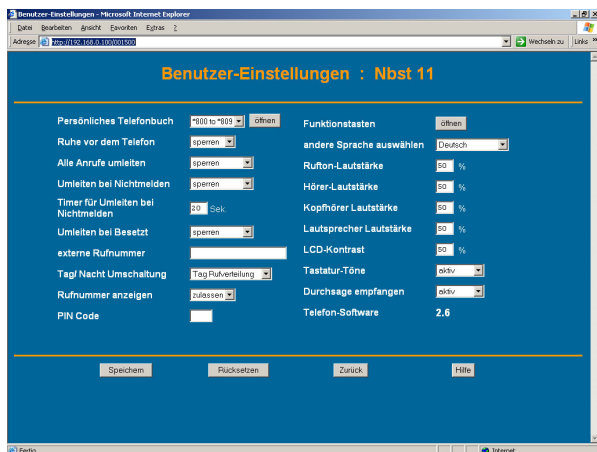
Benutzer-Einstellungen - Microsoft Internet Explorer

Datei Bearbeiten Ansicht Favoriten Extras ?

Adresse http://192.168.0.100/001800 Wechseln zu Links

Benutzer-Einstellungen : Nbst 11

Persönliches Telefonbuch *800 to *809 öffnen
Ruhe vor dem Telefon sperren
Alle Anrufe umleiten sperren
Umleiten bei Nichtmelden sperren
Timer für Umleiten bei Nichtmelden 20 Sek.
Umleiten bei Besetzt sperren
externe Rufnummer
Tag/ Nacht Umschaltung Tag Rufverteilung
Rufnummer anzeigen zulassen
PIN Code

Funktionstasten öffnen
andere Sprache auswählen Deutsch
Rufton-Lautstärke 50 %
Hörer-Lautstärke 50 %
Kopfhörer Lautstärke 50 %
Lautsprecher Lautstärke 50 %
LCD-Kontrast 50 %
Tastatur-Töne aktiv
Durchsage empfangen aktiv
Telefon-Software 2.6

Speichern Rücksetzen Zurück Hilfe

Fertig Internet